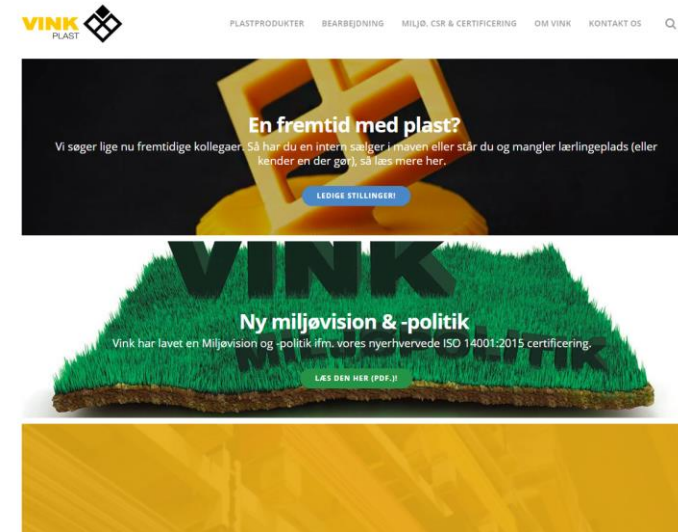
VINK PLAST

PLASTPRODUKTER BEARBEJDNING MILJØ, CSR & CERTIFICERING OM VINK KONTAKT OS

En fremtid med plast?

Vi søger lige nu fremtidige kollegaer. Så har du en intern sælger i maven eller står du og mangler lærlingeplads (eller kender en der gør), så læs mere her.

LEDIGE STILLINGER!

VINK

Ny miljøvision & -politik

MILJØPOLITIK

Vink har lavet en Miljøvision og -politik ifm. vores nyerhvervede ISO 14001:2015 certificering.

LÆS DEN HER (PDF.)!